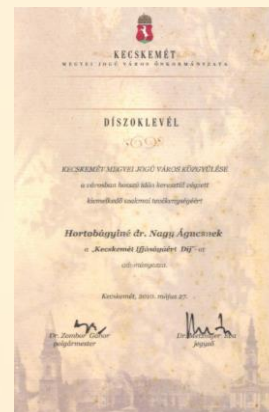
KECSKEMÉT
MEGYEI JOGÚ VÁROS ÖNKORMÁNYZATA

DÍSZOKLEVÉL

KECSKEMÉT MEGYEI JOGÚ VÁROS KÖZGYŰLÉSE
a városban hosszú ideje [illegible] végzett
kiemelkedő szakmai tevékenységéért

Hortobágyiné dr. Nagy Ágnesnek

a „Kecskemét Ifjúságáért Díj"-at
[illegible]

Kecskemét, 2010. május 27.

Dr. Zombor Gábor
polgármester

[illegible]
jegyző